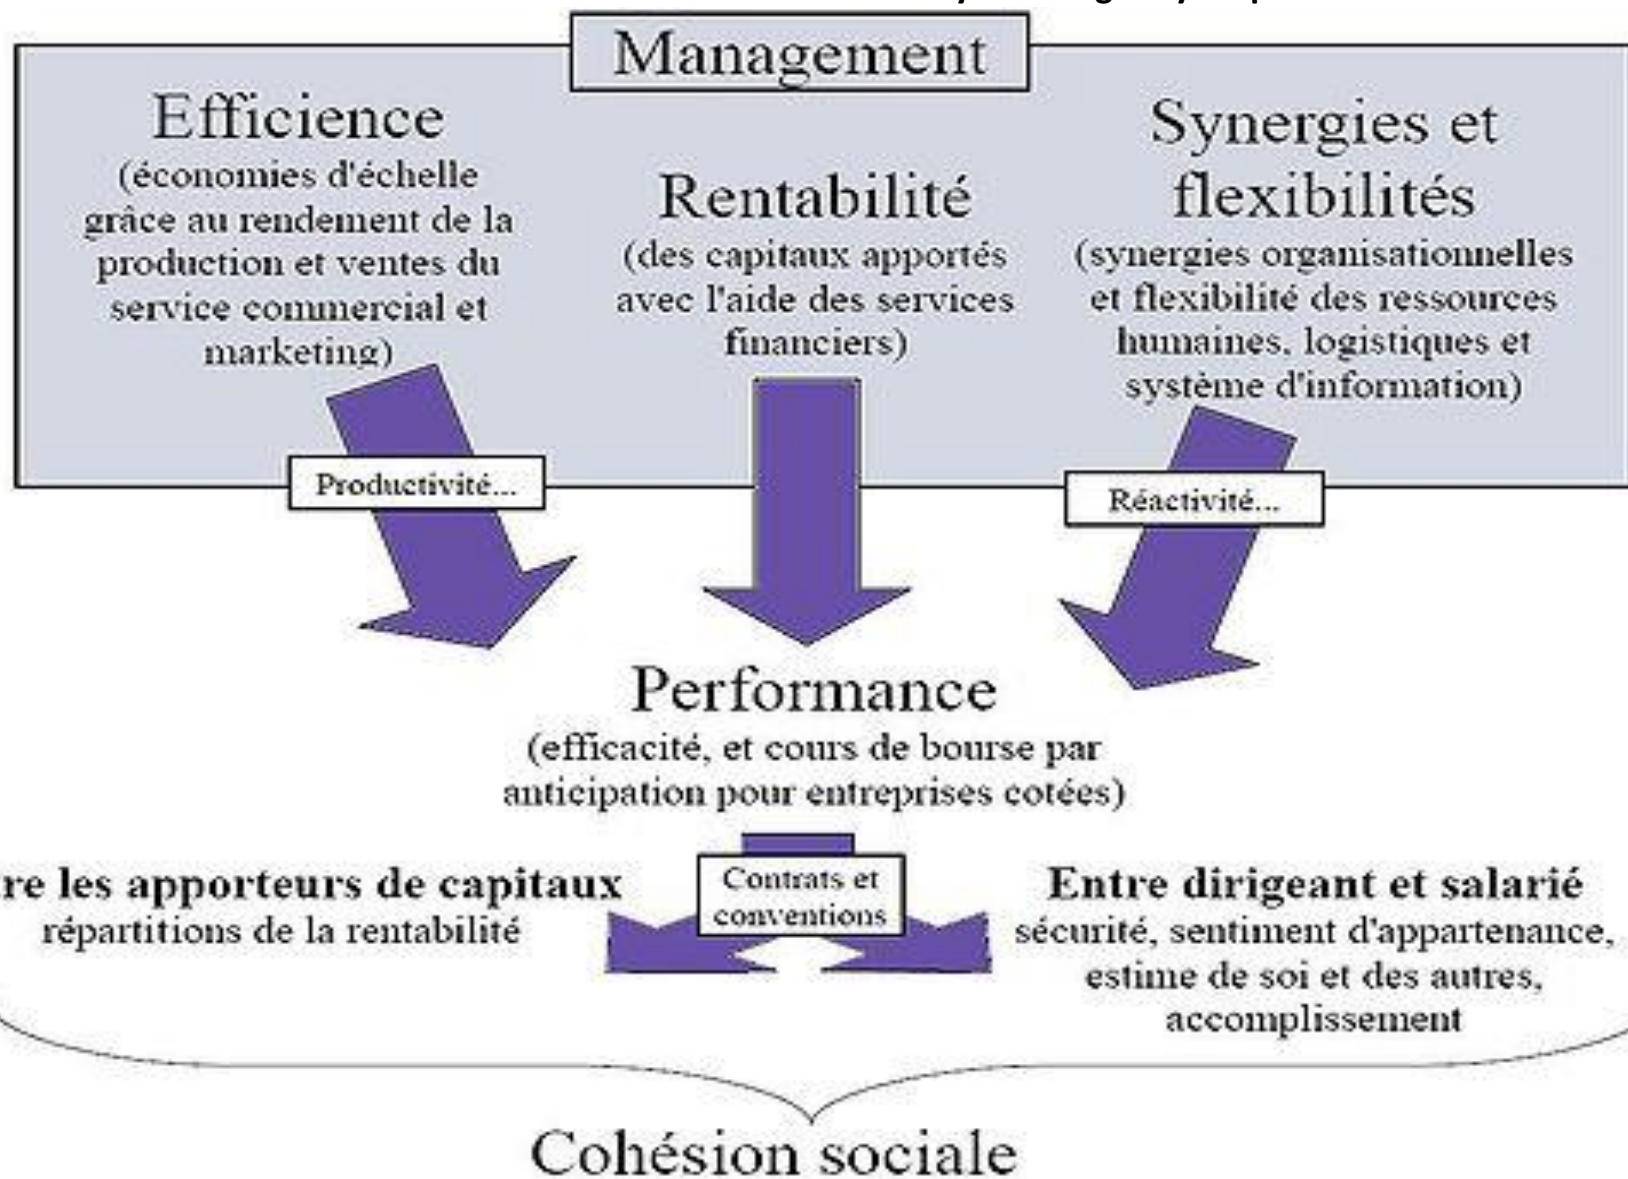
Management

Efficience
(économies d'échelle grâce au rendement de la production et ventes du service commercial et marketing)

Rentabilité
(des capitaux apportés avec l'aide des services financiers)

Synergies et flexibilités
(synergies organisationnelles et flexibilité des ressources humaines, logistiques et système d'information)

Productivité...

Réactivité...

Performance
(efficacité, et cours de bourse par anticipation pour entreprises cotées)

re les apporteurs de capitaux
répartitions de la rentabilité

Contrats et conventions

Entre dirigeant et salarié
sécurité, sentiment d'appartenance, estime de soi et des autres, accomplissement

Cohésion sociale